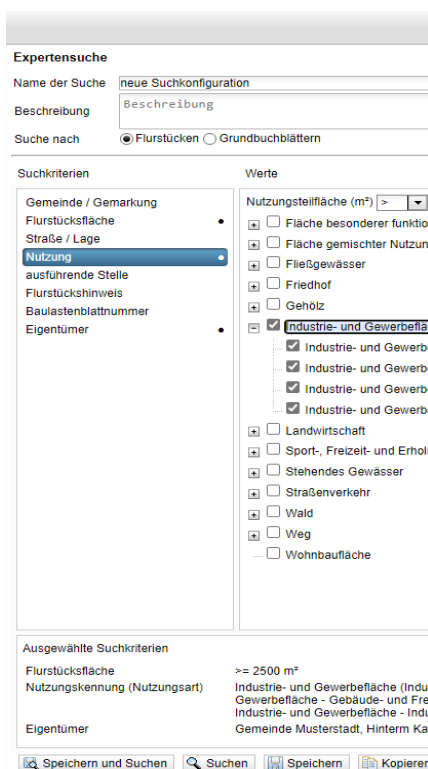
Expertensuche

Name der Suche neue Suchkonfiguration

Beschreibung Beschreibung

Suche nach Flurstücken Grundbuchblättern

Suchkriterien

Gemeinde / Gemarkung
Flurstücksfläche
Straße / Lage
Nutzung
ausführende Stelle
Flurstückshinweis
Baulastenblattnummer
Eigentümer

Werte

Nutzungsteilfläche (m²) >

Fläche besonderer funktio
Fläche gemischter Nutzun
Fließgewässer
Friedhof
Gehölz
Industrie- und Gewerbeflä
Industrie- und Gewerbe
Industrie- und Gewerbe
Industrie- und Gewerbe
Industrie- und Gewerbe
Landwirtschaft
Sport-, Freizeit- und Erhol
Stehendes Gewässer
Straßenverkehr
Wald
Weg
Wohnbaufläche

Ausgewählte Suchkriterien

| | |
|---|---|
| Flurstücksfläche | >= 2500 m² |
| Nutzungskennung (Nutzungsart) | Industrie- und Gewerbefläche (Indu Gewerbefläche - Gebäude- und Fre Industrie- und Gewerbefläche - Indu |
| Eigentümer | Gemeinde Musterstadt, Hinterm Ka |

Speichern und Suchen | Suchen | Speichern | Kopierer